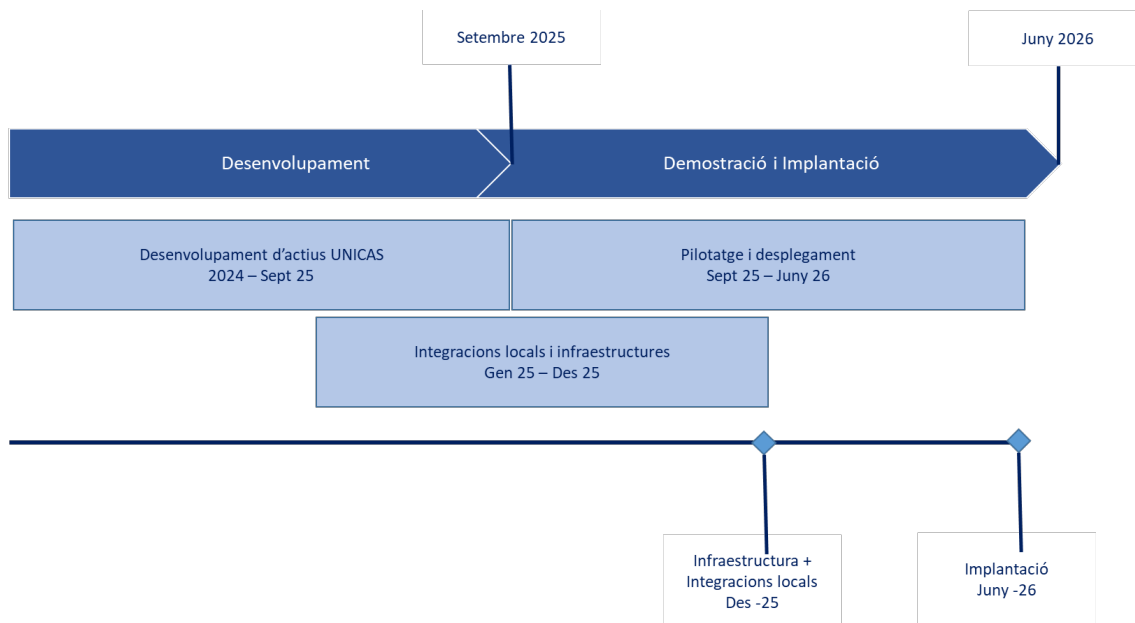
Setembre 2025

Juny 2026

Desenvolupament

Demostració i Implantació

Desenvolupament d'actius UNICAS
2024 – Sept 25

Pilotatge i desplegament
Sept 25 – Juny 26

Integracions locals i infraestructures
Gen 25 – Des 25

Infraestructura +
Integracions locals
Des -25

Implantació
Juny -26